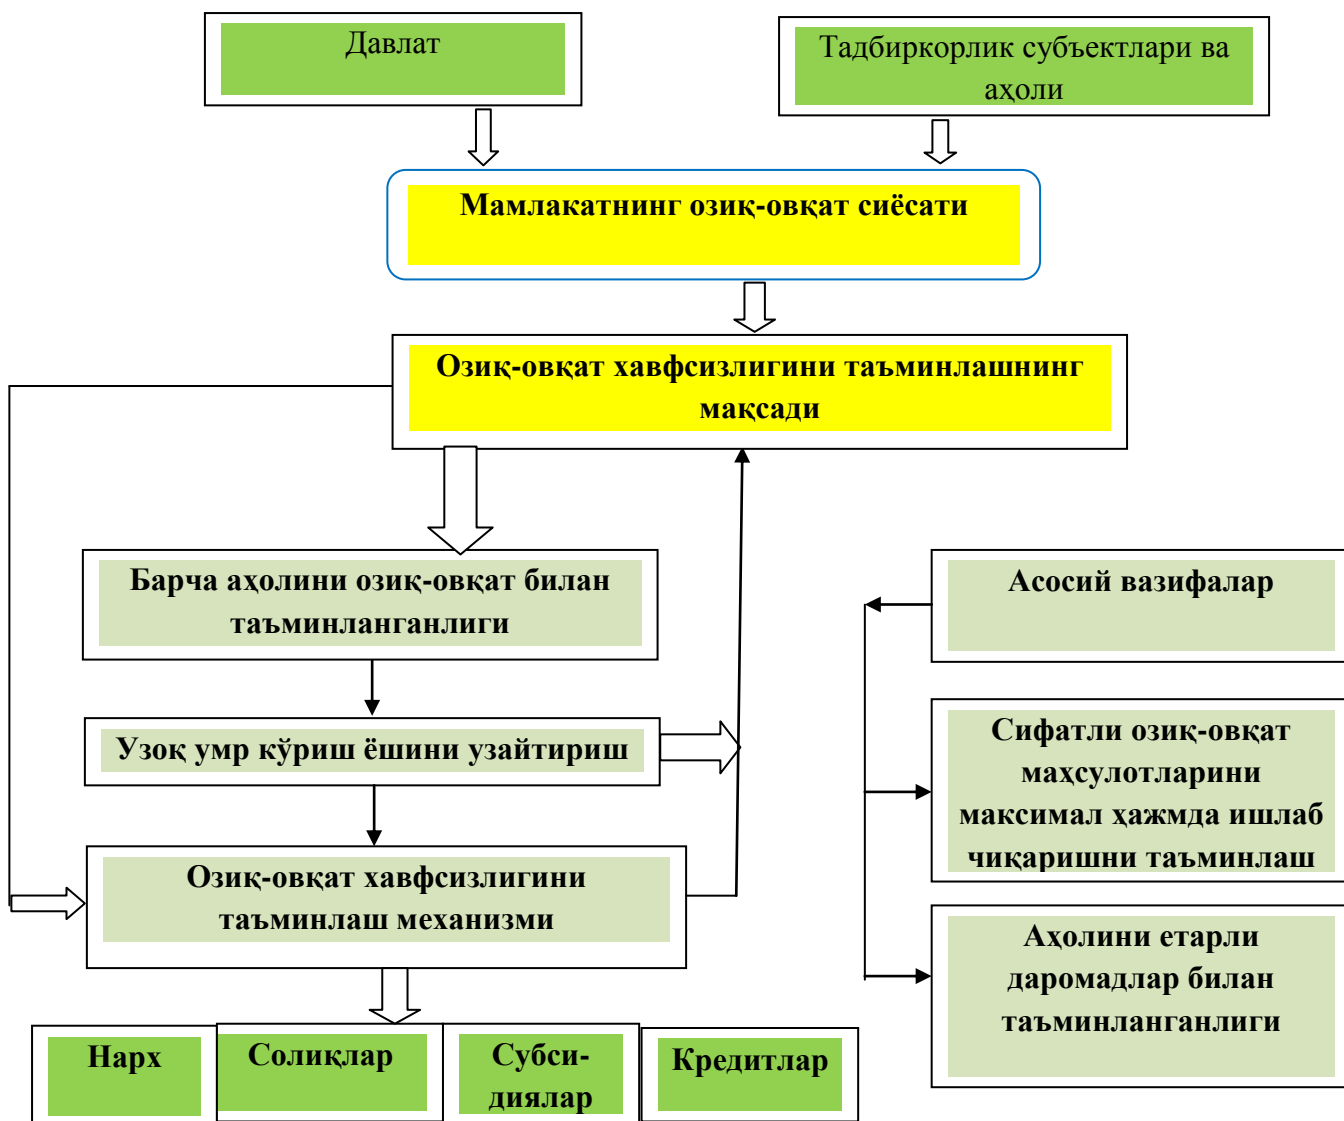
Давлат

Тадбиркорлик субъектлари ва аҳоли

Мамлакатнинг озиқ-овқат сиёсати

Озиқ-овқат хавфсизлигини таъминлашнинг мақсади

Барча аҳолини озиқ-овқат билан таъминланганлиги

Узоқ умр кўриш ёшини узайтириш

Озиқ-овқат хавфсизлигини таъминлаш механизми

Нарх

Солиқлар

Субси-диялар

Кредитлар

Асосий вазифалар

Сифатли озиқ-овқат маҳсулотларини максимал ҳажмда ишлаб чиқаришни таъминлаш

Аҳолини етарли даромадлар билан таъминланганлиги